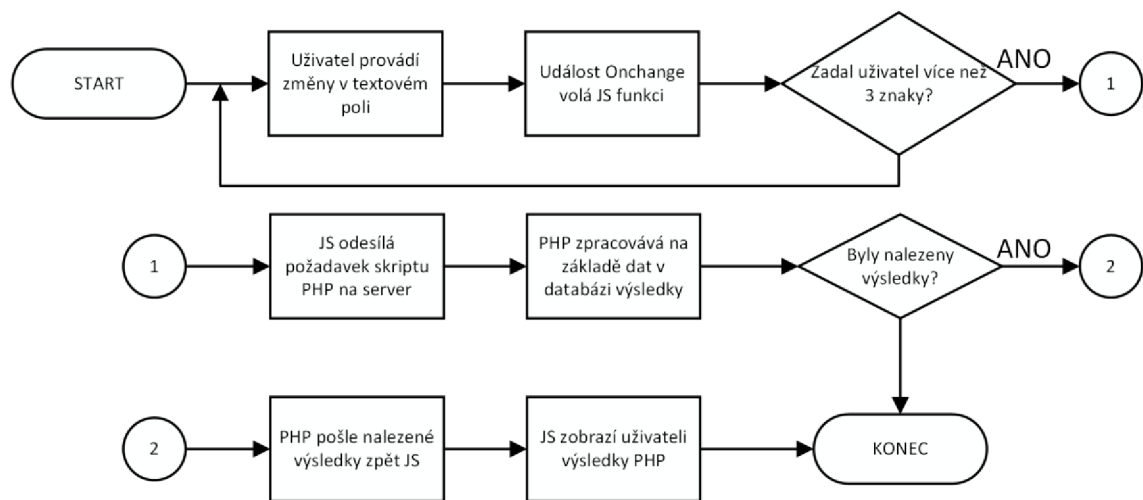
START

Uživatel provádí změny v textovém poli

Událost Onchange volá JS funkci

Zadal uživatel více než 3 znaky?

ANO

1

1

JS odesílá požadavek skriptu PHP na server

PHP zpracovává na základě dat v databázi výsledky

Byly nalezeny výsledky?

ANO

2

2

PHP pošle nalezené výsledky zpět JS

JS zobrazí uživateli výsledky PHP

KONEC